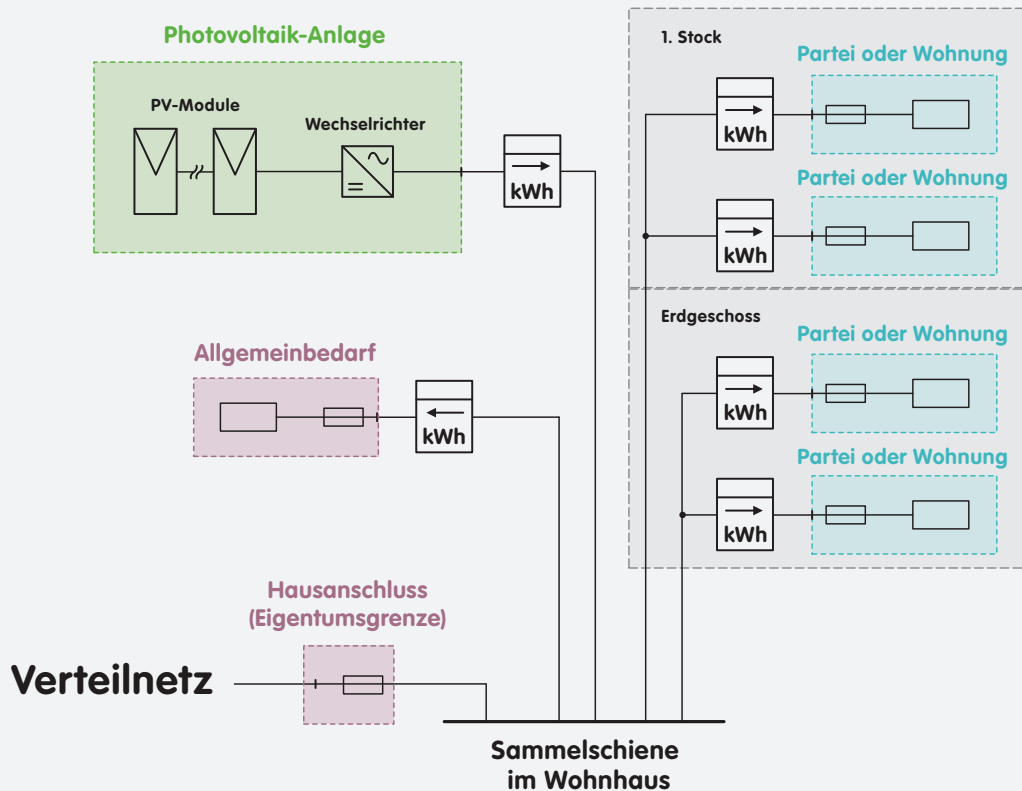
Photovoltaik-Anlage

PV-Module

Wechselrichter

kWh

1. Stock

Partei oder Wohnung

kWh

Partei oder Wohnung

kWh

Erdgeschoss

Partei oder Wohnung

kWh

Partei oder Wohnung

kWh

Allgemeinbedarf

kWh

Hausanschluss (Eigentumsgrenze)

Verteilnetz

Sammelschiene im Wohnhaus